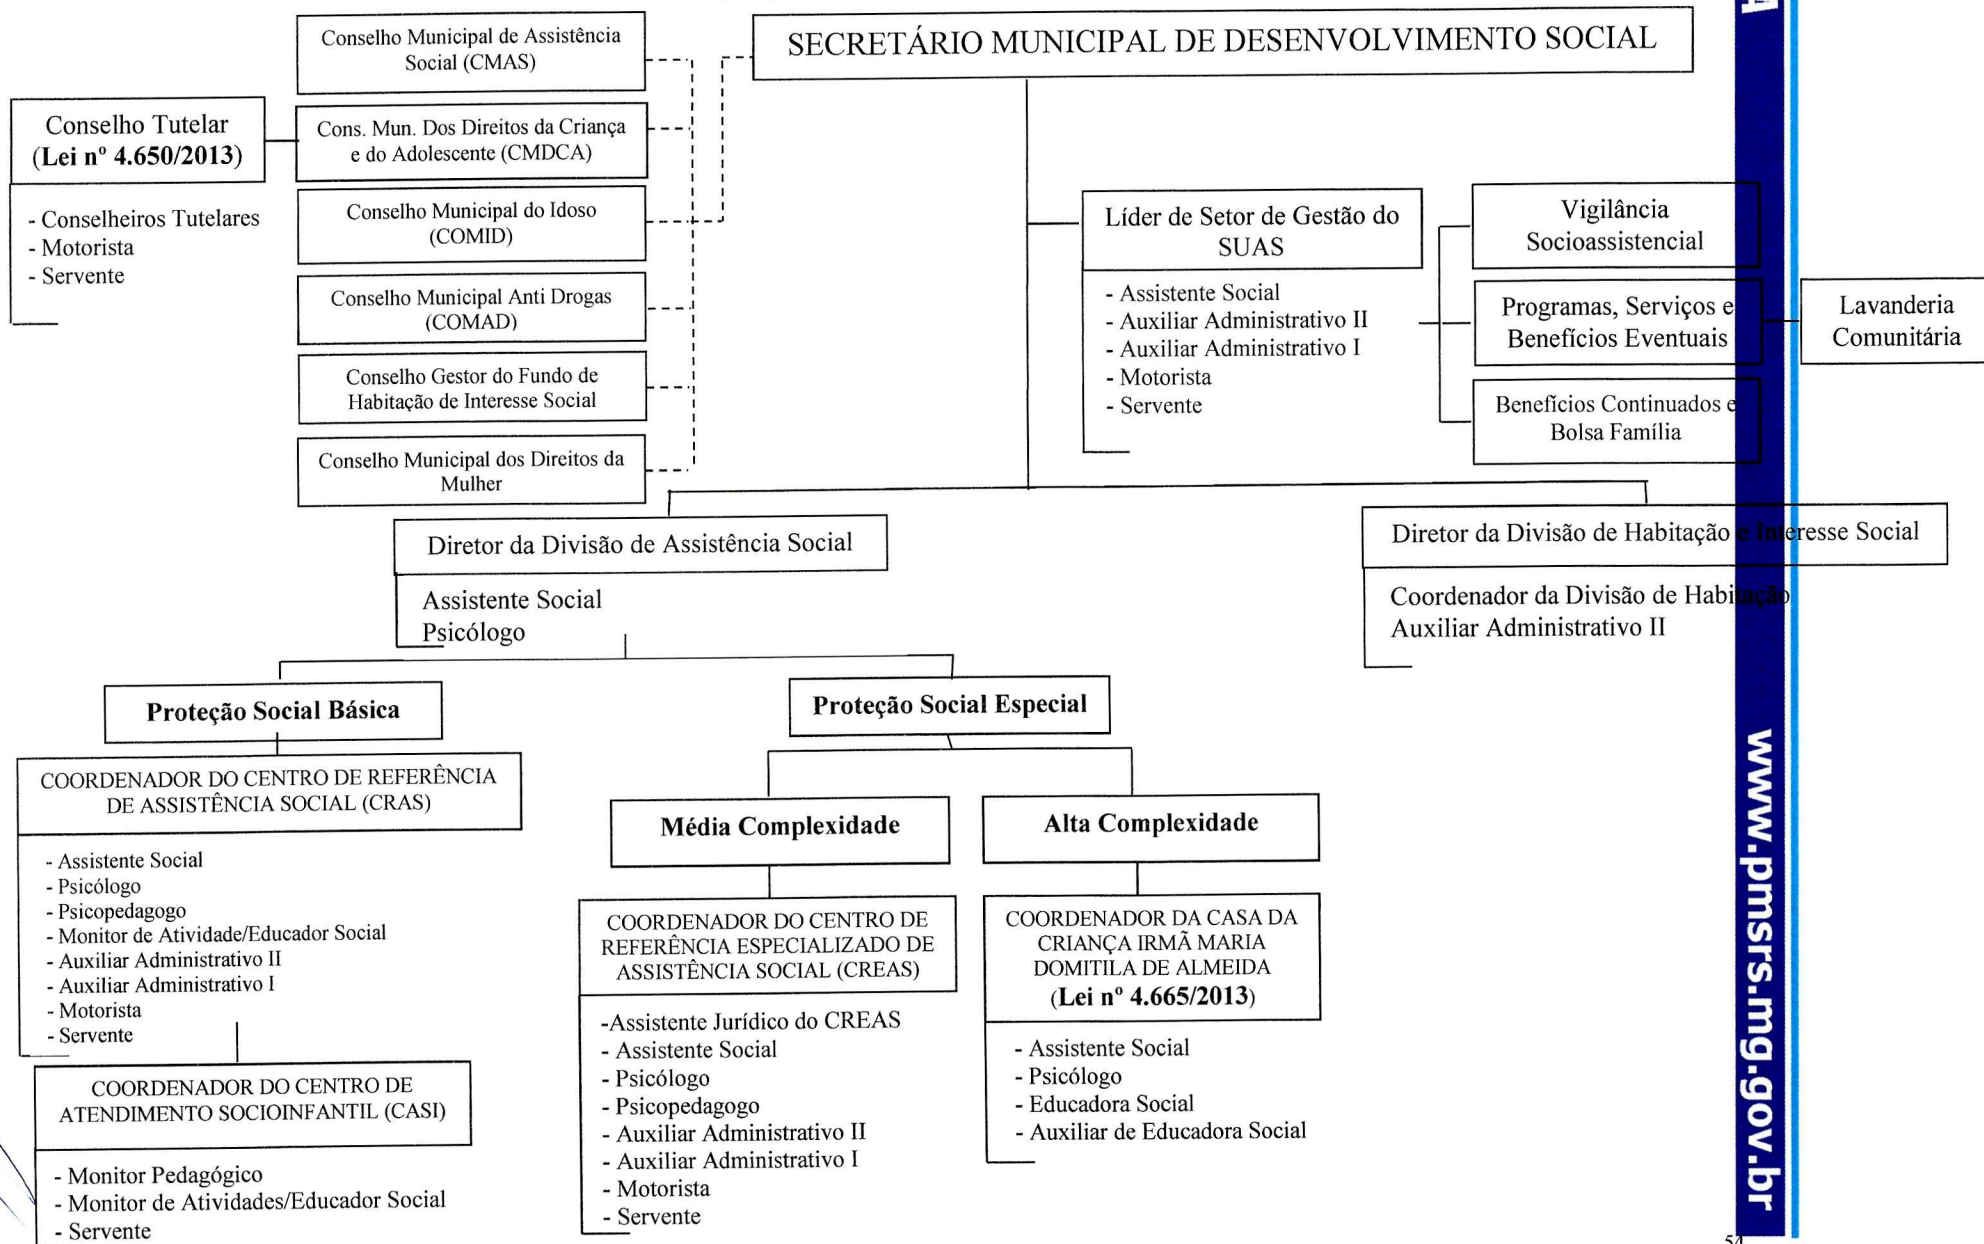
SECRETÁRIO MUNICIPAL DE DESENVOLVIMENTO SOCIAL

Conselho Municipal de Assistência Social (CMAS)

Cons. Mun. Dos Direitos da Criança e do Adolescente (CMDCA)

Conselho Municipal do Idoso (COMID)

Conselho Municipal Anti Drogas (COMAD)

Conselho Gestor do Fundo de Habitação de Interesse Social

Conselho Municipal dos Direitos da Mulher

Conselho Tutelar (**Lei nº 4.650/2013**)

- Conselheiros Tutelares
- Motorista
- Servente

Líder de Setor de Gestão do SUAS

- Assistente Social
- Auxiliar Administrativo II
- Auxiliar Administrativo I
- Motorista
- Servente

Vigilância Socioassistencial

Programas, Serviços e Benefícios Eventuais

Lavanderia Comunitária

Benefícios Continuados e Bolsa Família

Diretor da Divisão de Assistência Social

Assistente Social
Psicólogo

Diretor da Divisão de Habitação e Interesse Social

Coordenador da Divisão de Habitação
Auxiliar Administrativo II

**Proteção Social Básica**

COORDENADOR DO CENTRO DE REFERÊNCIA DE ASSISTÊNCIA SOCIAL (CRAS)

- Assistente Social
- Psicólogo
- Psicopedagogo
- Monitor de Atividade/Educador Social
- Auxiliar Administrativo II
- Auxiliar Administrativo I
- Motorista
- Servente

COORDENADOR DO CENTRO DE ATENDIMENTO SOCIOINFANTIL (CASI)

- Monitor Pedagógico
- Monitor de Atividades/Educador Social
- Servente

**Proteção Social Especial**

**Média Complexidade**

COORDENADOR DO CENTRO DE REFERÊNCIA ESPECIALIZADO DE ASSISTÊNCIA SOCIAL (CREAS)

-Assistente Jurídico do CREAS
- Assistente Social
- Psicólogo
- Psicopedagogo
- Auxiliar Administrativo II
- Auxiliar Administrativo I
- Motorista
- Servente

**Alta Complexidade**

COORDENADOR DA CASA DA CRIANÇA IRMÃ MARIA DOMITILA DE ALMEIDA (**Lei nº 4.665/2013**)

- Assistente Social
- Psicólogo
- Educadora Social
- Auxiliar de Educadora Social

www.pmsrs.mg.gov.br

54